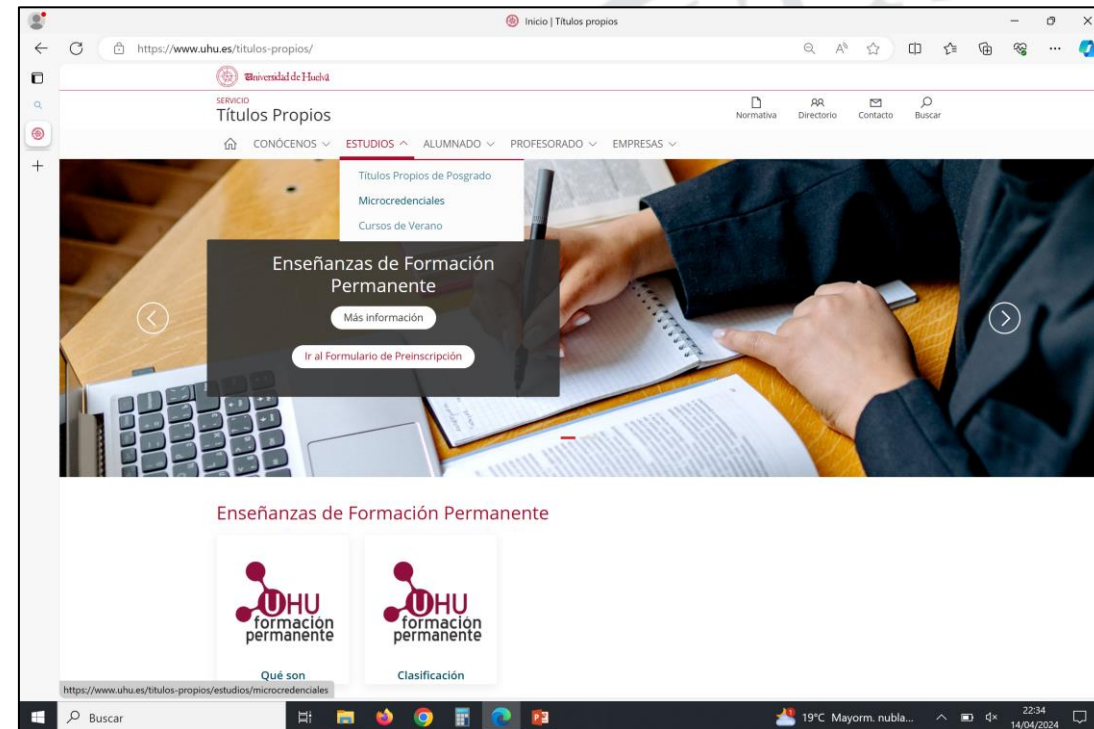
Inicio | Títulos propios

https://www.uhu.es/titulos-propios/

Universidad de Huelva

SERVICIO
Títulos Propios

Normativa
Directorio
Contacto
Buscar

CONÓCENOS ESTUDIOS ALUMNADO PROFESORADO EMPRESAS

Títulos Propios de Posgrado
Microcredenciales
Cursos de Verano

Enseñanzas de Formación Permanente
Más información
Ir al Formulario de Preinscripción

Enseñanzas de Formación Permanente

UHU formación permanente
Qué son

UHU formación permanente
Clasificación

https://www.uhu.es/titulos-propios/estudios/microcredenciales

Buscar

19°C Mayorm. nubla...

22:34
14/04/2024